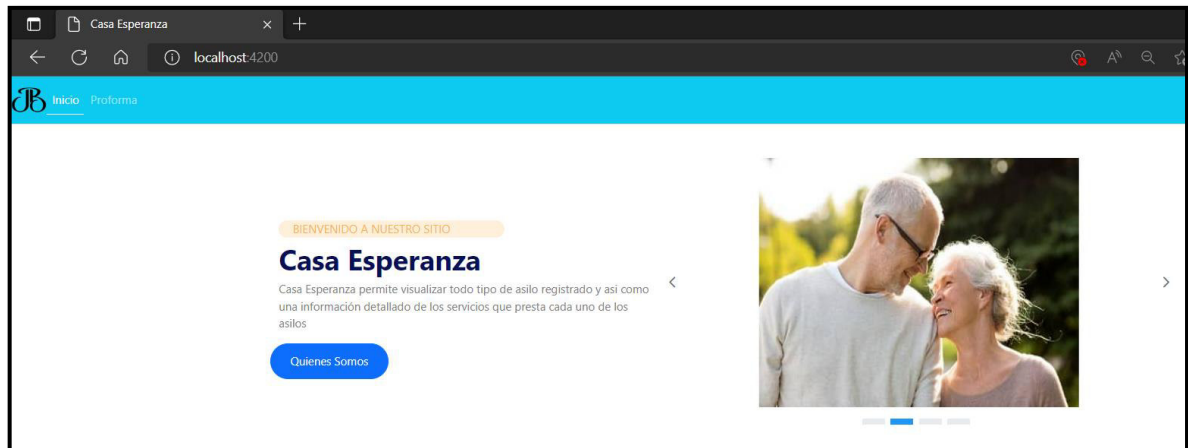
Casa Esperanza

localhost:4200

JB Inicio Proforma

BIENVENIDO A NUESTRO SITIO

Casa Esperanza

Casa Esperanza permite visualizar todo tipo de asilo registrado y asi como una información detallado de los servicios que presta cada uno de los asilos

Quienes Somos